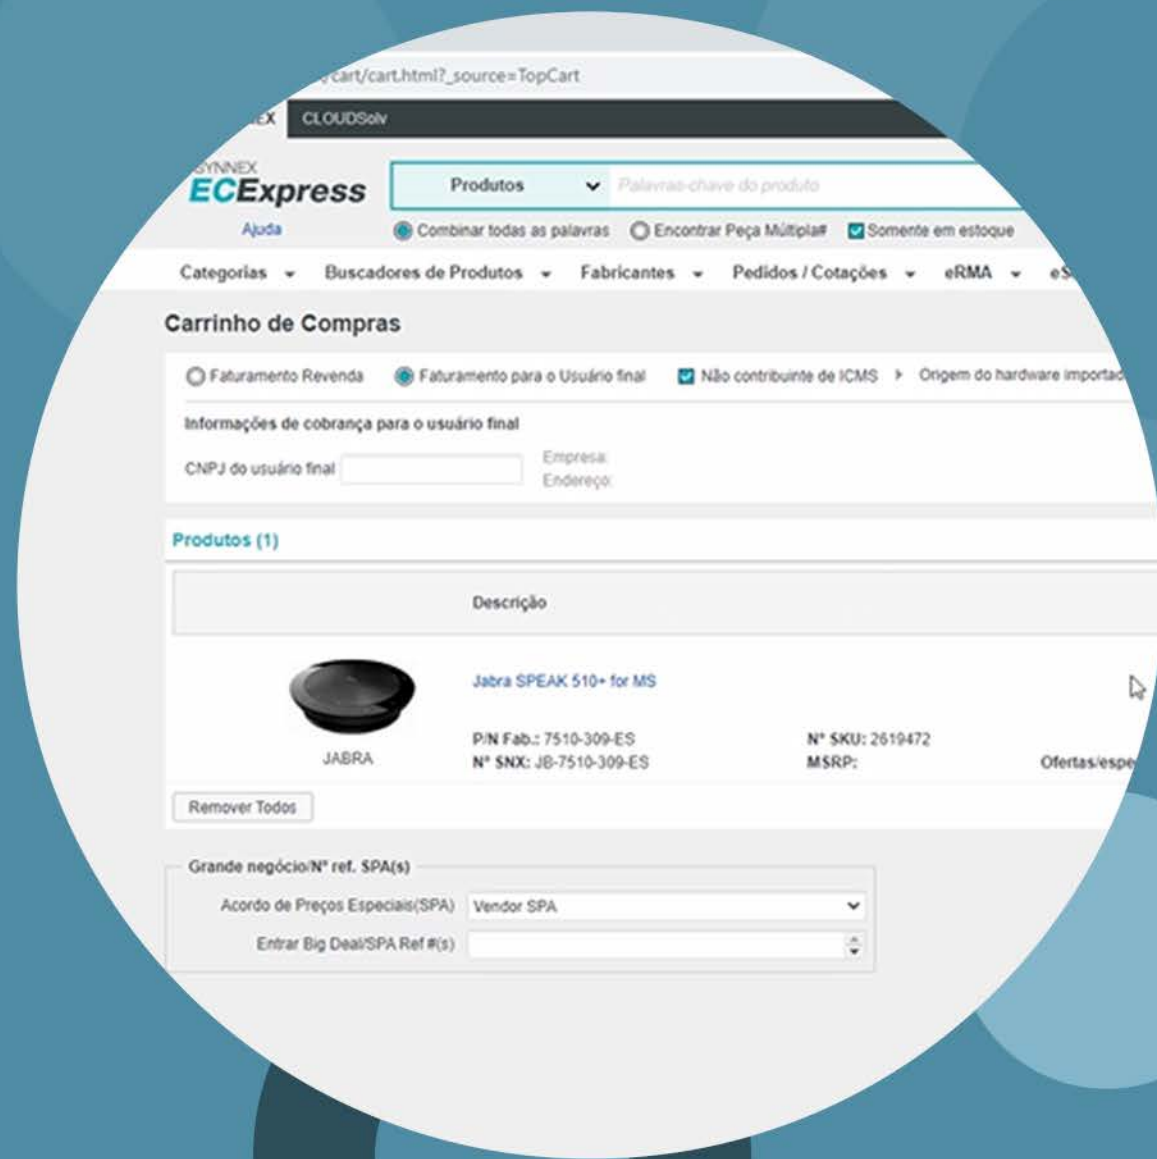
/cart/cart.html?_source=TopCart

EX CLOUDSolv

SYNNEX
ECExpress
Ajuda

Produtos
Palavras-chave do produto

Combinar todas as palavras
Encontrar Peça Múltipla#
Somente em estoque

Categorias
Buscadores de Produtos
Fabricantes
Pedidos / Cotações
eRMA
eS

Carrinho de Compras

Faturamento Revenda
Faturamento para o Usuário final
Não contribuinte de ICMS
Origem do hardware importad

Informações de cobrança para o usuário final

CNPJ do usuário final
Empresa:
Endereço:

Produtos (1)

Descrição

Jabra SPEAK 510+ for MS

JABRA

P/N Fab.: 7510-309-ES
Nº SNX: JB-7510-309-ES
Nº SKU: 2619472
MSRP:
Ofertas/espe

Remover Todos

Grande negócio/Nº ref. SPA(s)

Acordo de Preços Especiais(SPA)
Vendor SPA

Entrar Big Deal/SPA Ref #(s)